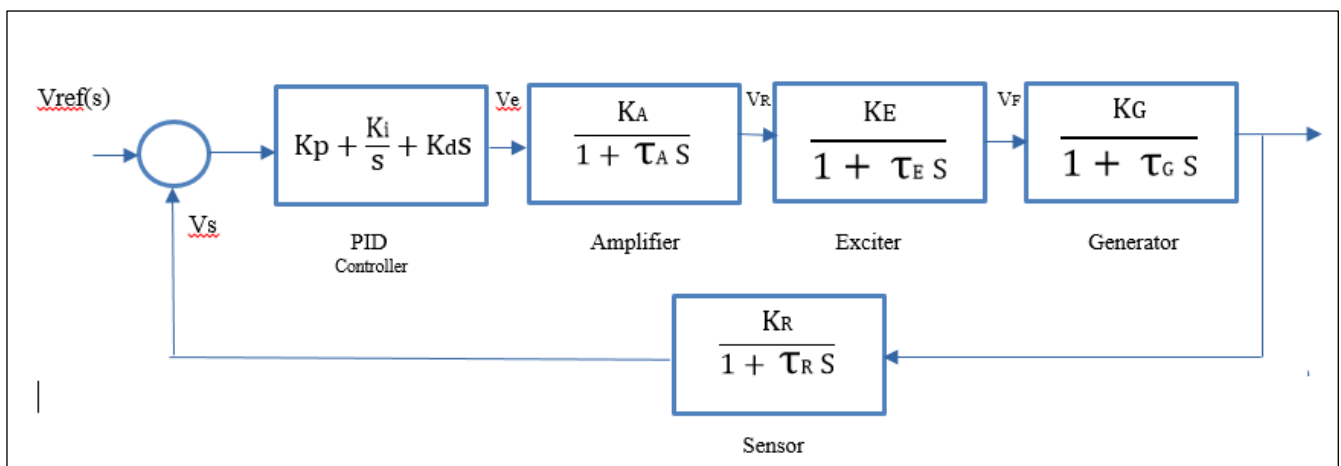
Vref(s)

$K_p + \frac{K_i}{s} + K_d S$

Ve

$\frac{K_A}{1 + \tau_A S}$

VR

$\frac{K_E}{1 + \tau_E S}$

VF

$\frac{K_G}{1 + \tau_G S}$

Vs

PID Controller

Amplifier

Exciter

Generator

$\frac{K_R}{1 + \tau_R S}$

Sensor